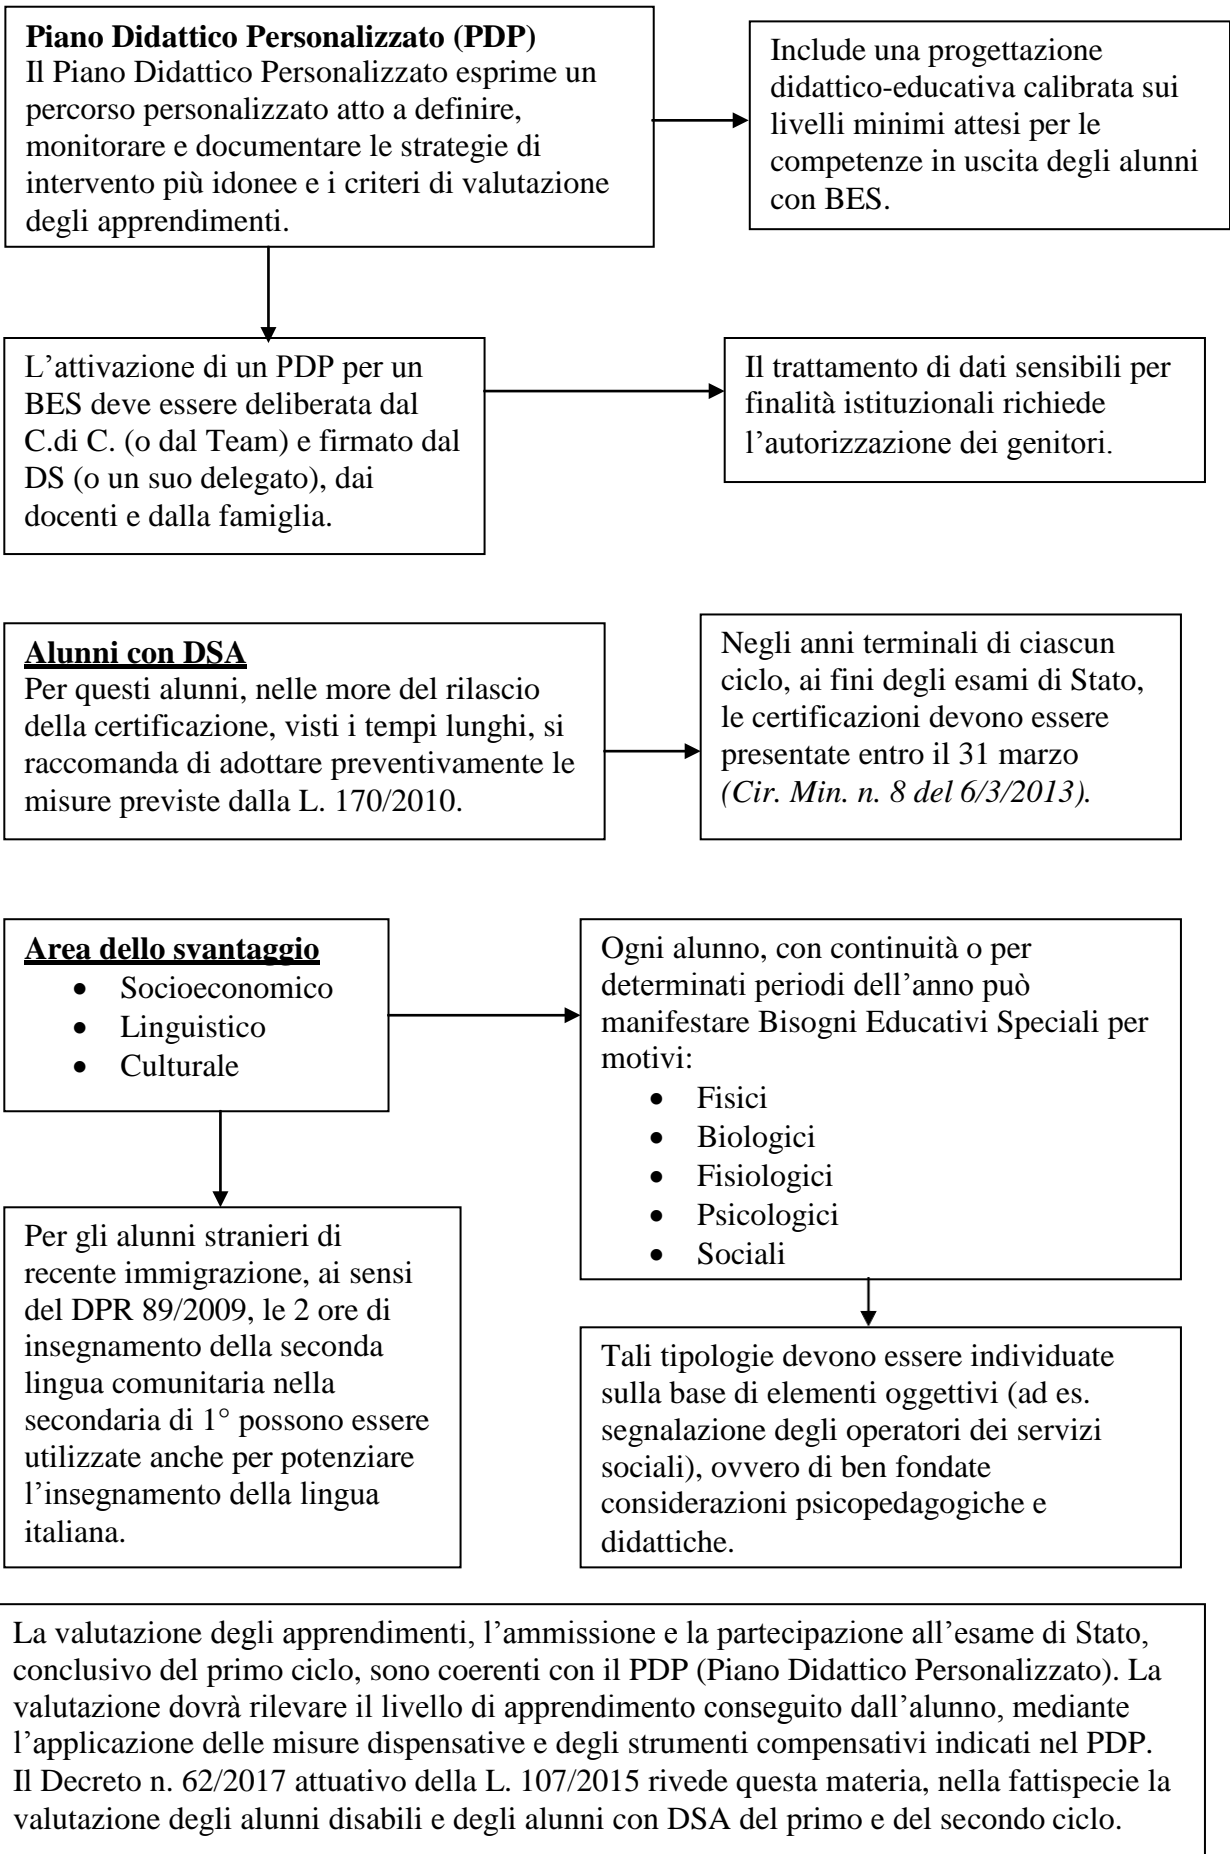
**Piano Didattico Personalizzato (PDP)**
Il Piano Didattico Personalizzato esprime un percorso personalizzato atto a definire, monitorare e documentare le strategie di intervento più idonee e i criteri di valutazione degli apprendimenti.

Include una progettazione didattico-educativa calibrata sui livelli minimi attesi per le competenze in uscita degli alunni con BES.

L'attivazione di un PDP per un BES deve essere deliberata dal C.di C. (o dal Team) e firmato dal DS (o un suo delegato), dai docenti e dalla famiglia.

Il trattamento di dati sensibili per finalità istituzionali richiede l'autorizzazione dei genitori.

**Alunni con DSA**
Per questi alunni, nelle more del rilascio della certificazione, visti i tempi lunghi, si raccomanda di adottare preventivamente le misure previste dalla L. 170/2010.

Negli anni terminali di ciascun ciclo, ai fini degli esami di Stato, le certificazioni devono essere presentate entro il 31 marzo *(Cir. Min. n. 8 del 6/3/2013).*

**Area dello svantaggio**
- Socioeconomico
- Linguistico
- Culturale

Ogni alunno, con continuità o per determinati periodi dell'anno può manifestare Bisogni Educativi Speciali per motivi:
- Fisici
- Biologici
- Fisiologici
- Psicologici
- Sociali

Per gli alunni stranieri di recente immigrazione, ai sensi del DPR 89/2009, le 2 ore di insegnamento della seconda lingua comunitaria nella secondaria di 1° possono essere utilizzate anche per potenziare l'insegnamento della lingua italiana.

Tali tipologie devono essere individuate sulla base di elementi oggettivi (ad es. segnalazione degli operatori dei servizi sociali), ovvero di ben fondate considerazioni psicopedagogiche e didattiche.

La valutazione degli apprendimenti, l'ammissione e la partecipazione all'esame di Stato, conclusivo del primo ciclo, sono coerenti con il PDP (Piano Didattico Personalizzato). La valutazione dovrà rilevare il livello di apprendimento conseguito dall'alunno, mediante l'applicazione delle misure dispensative e degli strumenti compensativi indicati nel PDP. Il Decreto n. 62/2017 attuativo della L. 107/2015 rivede questa materia, nella fattispecie la valutazione degli alunni disabili e degli alunni con DSA del primo e del secondo ciclo.